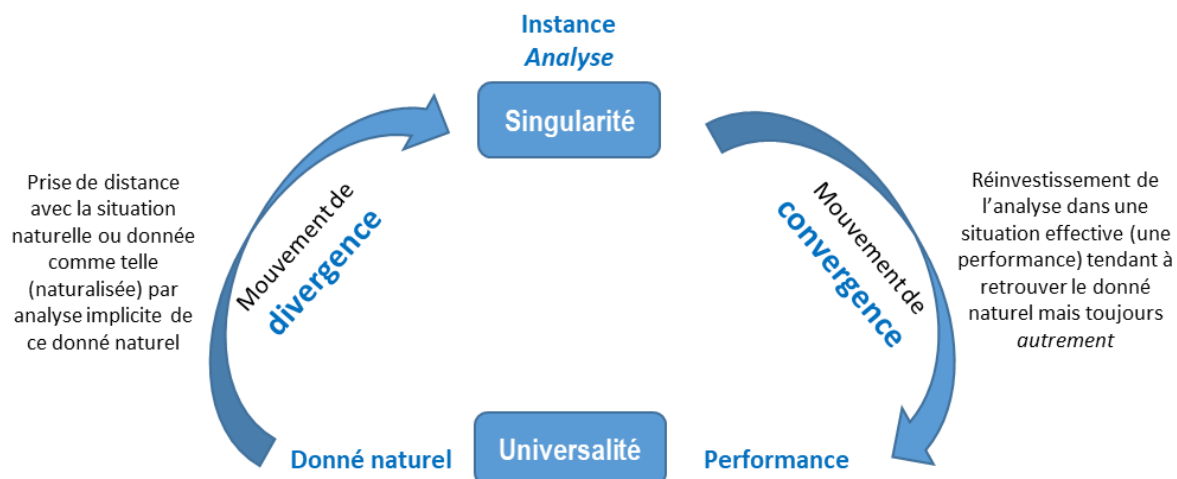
Instance
*Analyse*

Singularité

Prise de distance avec la situation naturelle ou donnée comme telle (naturalisée) par analyse implicite de ce donné naturel

Mouvement de
**divergence**

Mouvement de
**convergence**

Réinvestissement de l'analyse dans une situation effective (une performance) tendant à retrouver le donné naturel mais toujours *autrement*

Donné naturel

Universalité

Performance